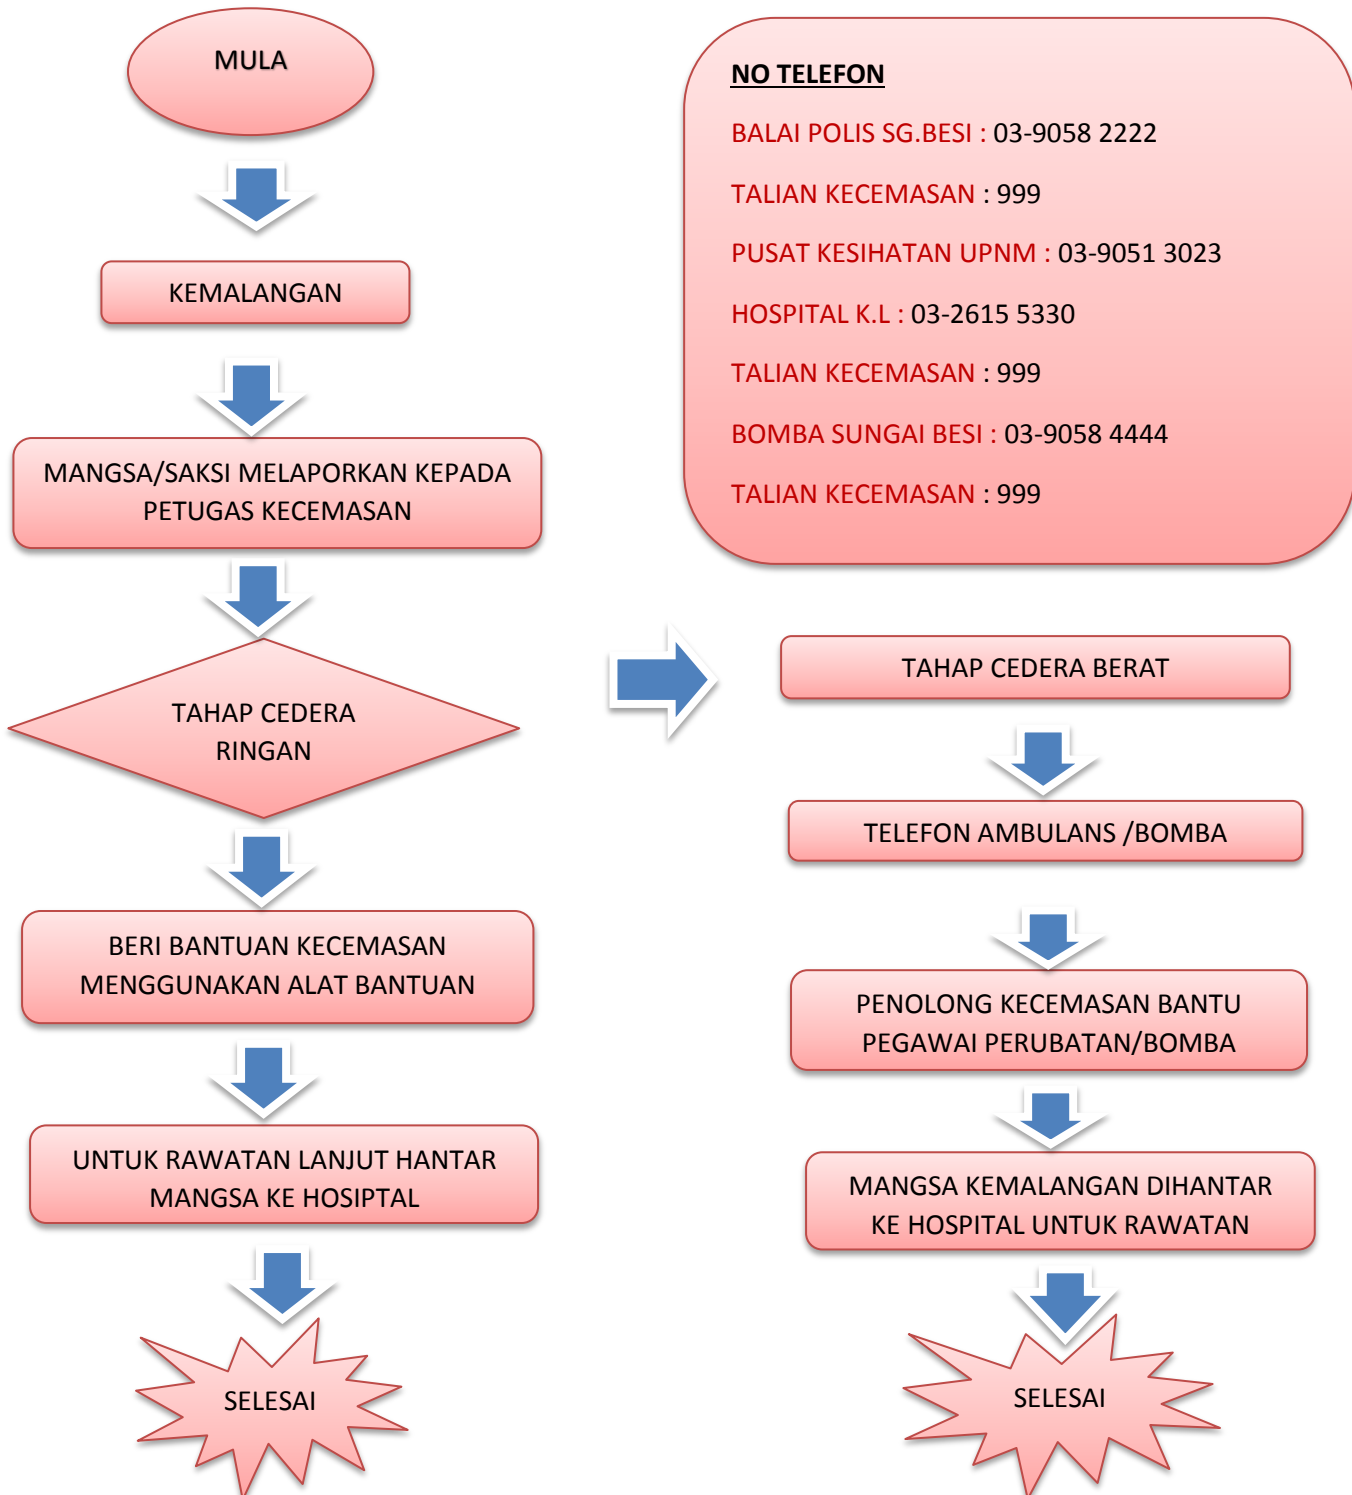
MULA

KEMALANGAN

MANGSA/SAKSI MELAPORKAN KEPADA PETUGAS KECEMASAN

TAHAP CEDERA RINGAN

BERI BANTUAN KECEMASAN MENGGUNAKAN ALAT BANTUAN

UNTUK RAWATAN LANJUT HANTAR MANGSA KE HOSIPTAL

SELESAI

NO TELEFON

BALAI POLIS SG.BESI : 03-9058 2222

TALIAN KECEMASAN : 999

PUSAT KESIHATAN UPNM : 03-9051 3023

HOSPITAL K.L : 03-2615 5330

TALIAN KECEMASAN : 999

BOMBA SUNGAI BESI : 03-9058 4444

TALIAN KECEMASAN : 999

TAHAP CEDERA BERAT

TELEFON AMBULANS /BOMBA

PENOLONG KECEMASAN BANTU PEGAWAI PERUBATAN/BOMBA

MANGSA KEMALANGAN DIHANTAR KE HOSPITAL UNTUK RAWATAN

SELESAI